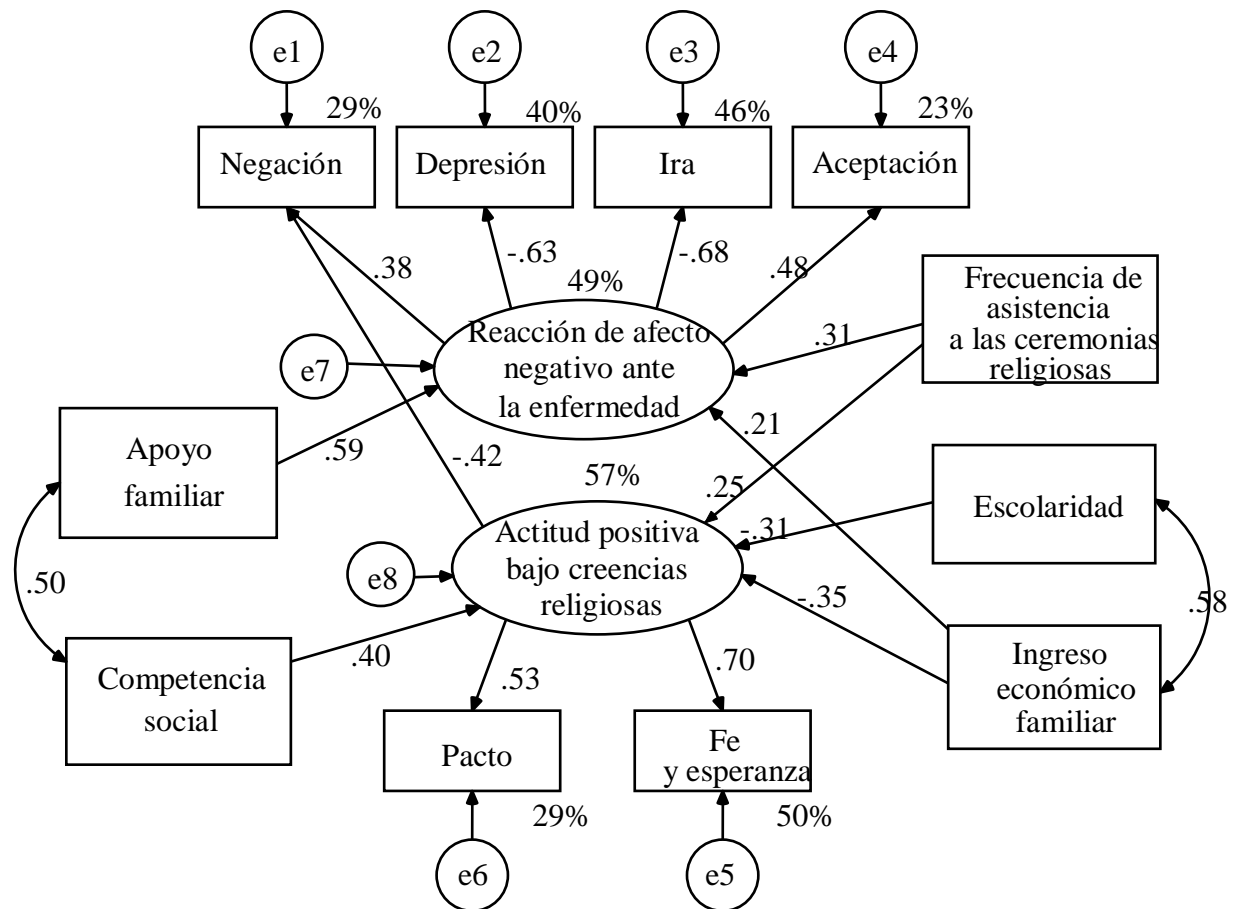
e1
e2
e3
e4
29%
40%
46%
23%
Negación
Depresión
Ira
Aceptación
.38
-.63
-.68
.48
49%
Frecuencia de asistencia a las ceremonias religiosas
.31
e7
Reacción de afecto negativo ante la enfermedad
Apoyo familiar
.59
.21
-.42
57%
Escolaridad
.25
-.31
.50
Actitud positiva bajo creencias religiosas
e8
-.35
.58
Competencia social
.40
.53
.70
Ingreso económico familiar
Pacto
Fe y esperanza
29%
50%
e6
e5